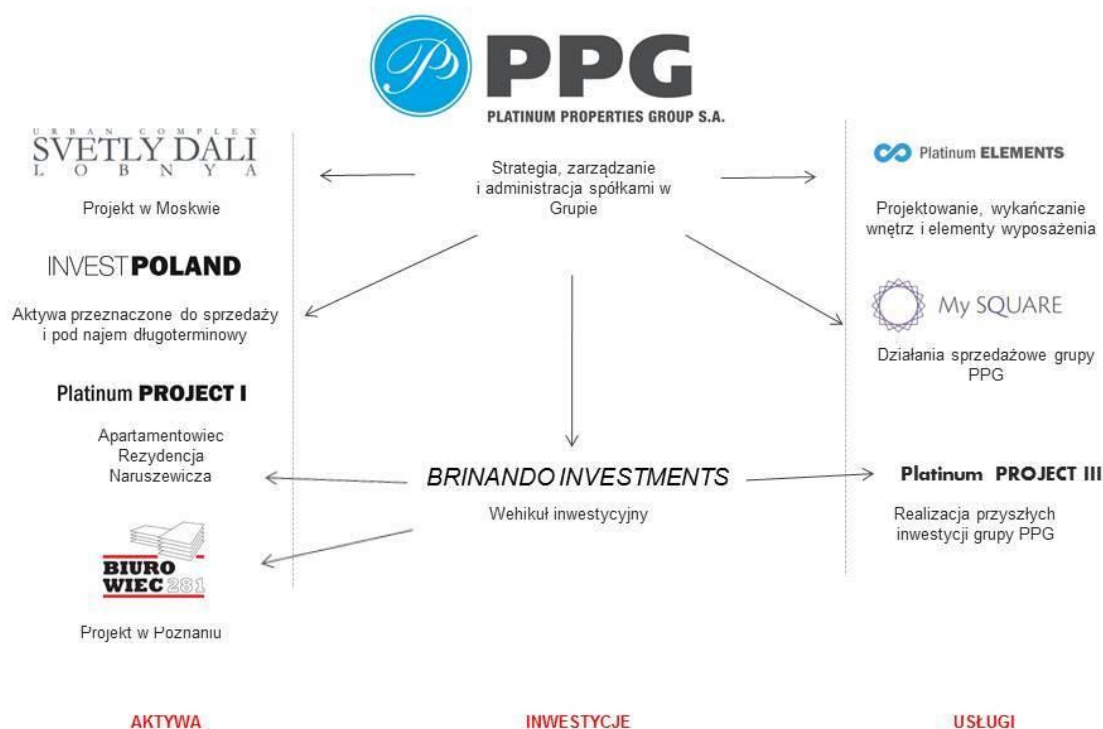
PPG
PLATINUM PROPERTIES GROUP S.A.

URBAN COMPLEX
SVETLY DALI
LOBNYA

Projekt w Moskwie

Strategia, zarządzanie i administracja spółkami w Grupie

Platinum ELEMENTS

Projektowanie, wykańczanie wnętrz i elementy wyposażenia

INVEST POLAND

Aktywa przeznaczone do sprzedaży i pod najem długoterminowy

My SQUARE

Działania sprzedażowe grupy PPG

Platinum PROJECT I

Apartamentowiec Rezydencja Naruszewicza

BRINANDO INVESTMENTS

Wehikuł inwestycyjny

Platinum PROJECT III

Realizacja przyszłych inwestycji grupy PPG

BIURO WIEC 281

Projekt w Poznaniu

AKTYWA

INWESTYCJE

USŁUGI